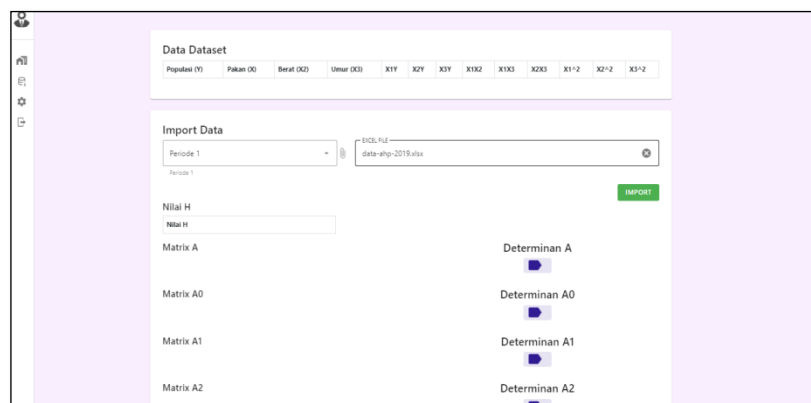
Data Dataset

| Populasi (Y) | Pakan (X) | Berat (X2) | Umur (X3) | X1Y | X2Y | X3Y | X1X2 | X1X3 | X2X3 | X1^2 | X2^2 | X3^2 |
|---|---|---|---|---|---|---|---|---|---|---|---|---|

Import Data

Periode 1

Periode 1

EXCEL FILE

data-ahp-2019.xlsx

IMPORT

Nilai H

Nilai H

Matrix A

Determinan A

Matrix A0

Determinan A0

Matrix A1

Determinan A1

Matrix A2

Determinan A2